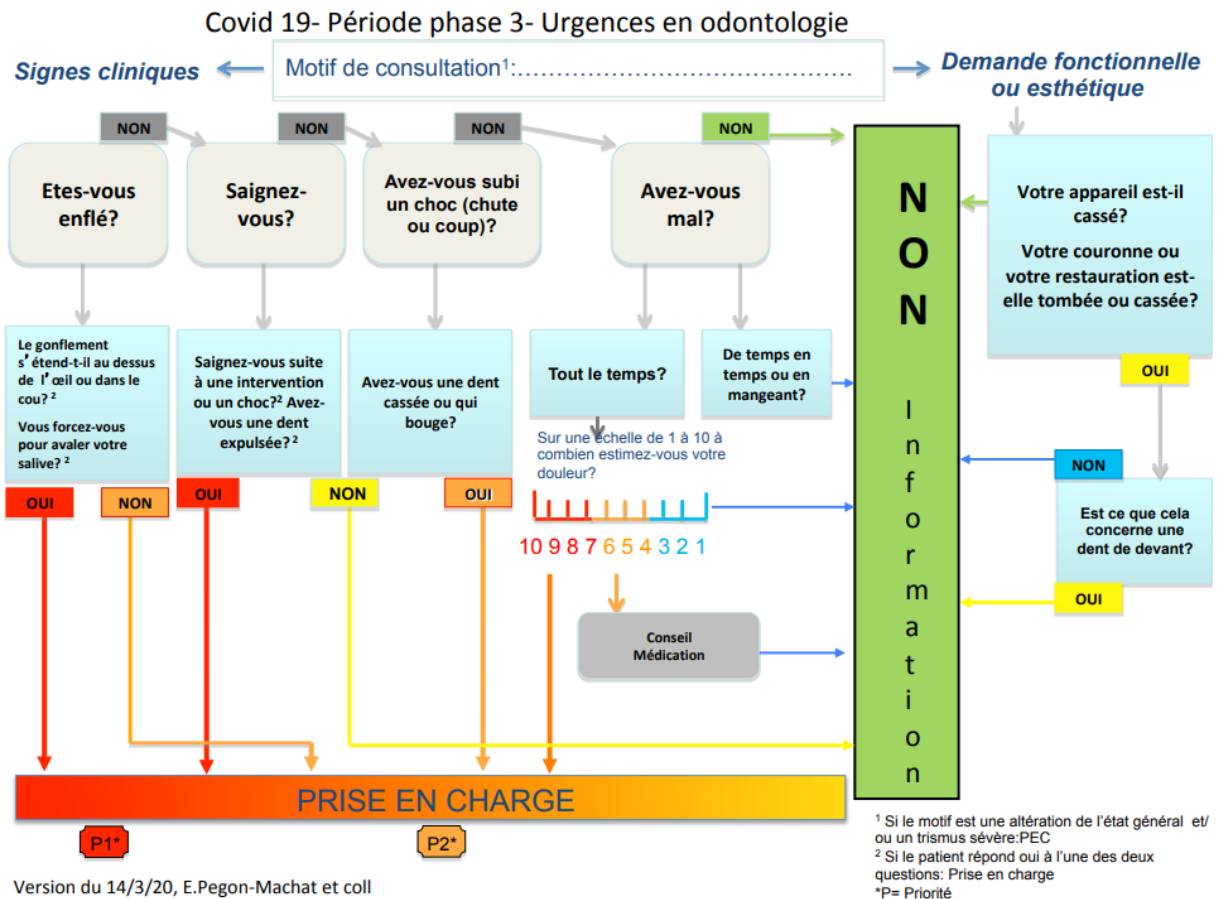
Covid 19- Période phase 3- Urgences en odontologie

Signes cliniques

Motif de consultation$^1$:……………………………………

Demande fonctionnelle ou esthétique

NON

NON

NON

NON

Etes-vous enflé?

Saignez-vous?

Avez-vous subi un choc (chute ou coup)?

Avez-vous mal?

Votre appareil est-il cassé?

Votre couronne ou votre restauration est-elle tombée ou cassée?

Le gonflement s'étend-t-il au dessus de l'œil ou dans le cou? $^2$

Vous forcez-vous pour avaler votre salive? $^2$

Saignez-vous suite à une intervention ou un choc?$^2$ Avez-vous une dent expulsée? $^2$

Avez-vous une dent cassée ou qui bouge?

Tout le temps?

De temps en temps ou en mangeant?

OUI

NON

Est ce que cela concerne une dent de devant?

OUI

OUI

NON

OUI

NON

OUI

Sur une échelle de 1 à 10 à combien estimez-vous votre douleur?

10 9 8 7 6 5 4 3 2 1

Conseil Médication

N O N

Information

PRISE EN CHARGE

P1*

P2*

$^1$ Si le motif est une altération de l'état général et/ ou un trismus sévère:PEC
$^2$ Si le patient répond oui à l'une des deux questions: Prise en charge
*P= Priorité

Version du 14/3/20, E.Pegon-Machat et coll